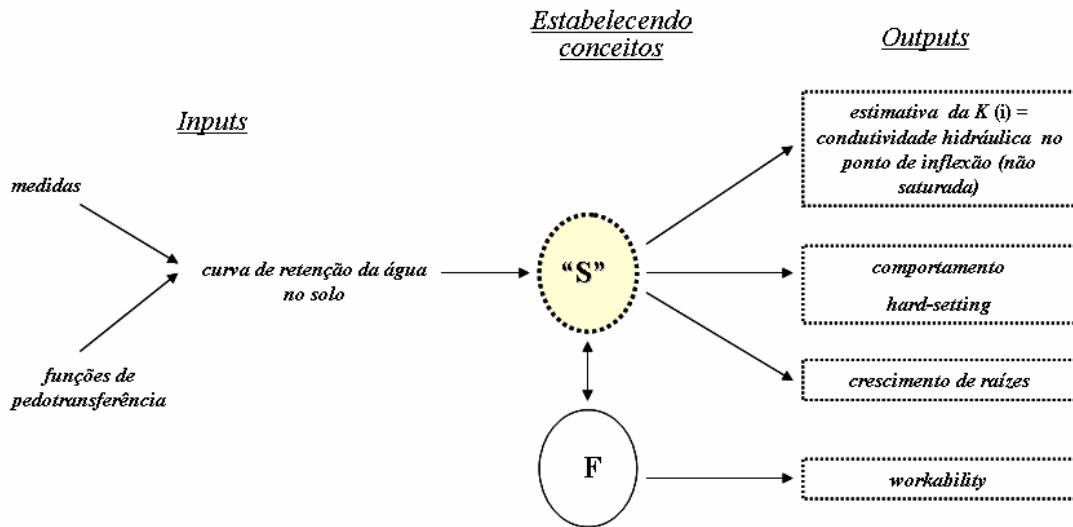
Estabelecendo conceitos

Outputs

Inputs

medidas

funções de pedotransferência

curva de retenção da água no solo

“S”

F

estimativa da K (i) = condutividade hidráulica no ponto de inflexão (não saturada)

comportamento hard-setting

crescimento de raízes

workability